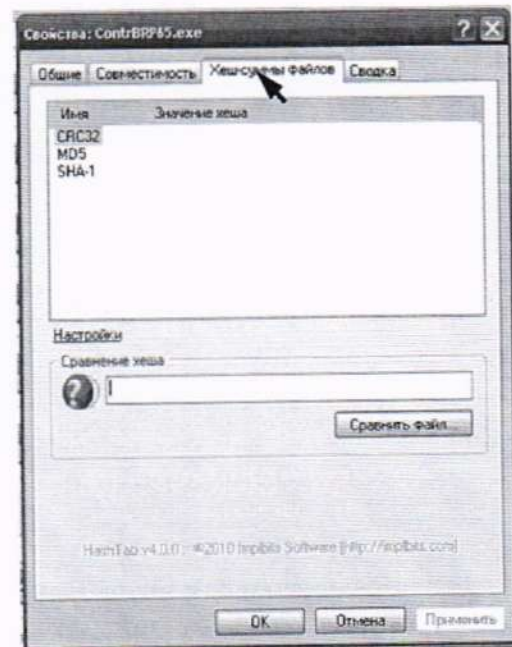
Свойства: ContrBRP65.exe

Общие | Совместимость | Хеш-суммы файлов | Сводка

Имя | Значение хеша

CRC32
MD5
SHA-1

Настройки

Сравнение хеша

Сравнить файл...

HashTab v4.0.0 · ©2010 Implbits Software [http://implbits.com]

OK | Отмена | Применить